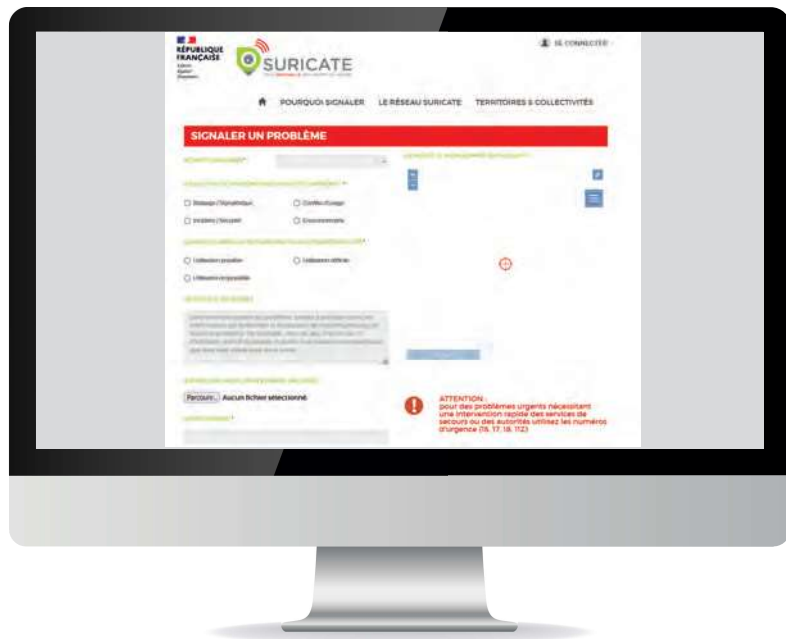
RÉPUBLIQUE FRANÇAISE

SURICATE

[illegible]

SE CONNECTER

POURQUOI SIGNALER LE RÉSEAU SURICATE TERRITOIRES & COLLECTIVITÉS

SIGNALER UN PROBLÈME

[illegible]

Balisage / Signalétique

Conflits d'usage

Incidents / Sécurité

Environnement

Utilisation possible

Utilisation difficile

Utilisation impossible

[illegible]

Parcourir... Aucun fichier sélectionné.

ATTENTION : pour des problèmes urgents nécessitant une intervention rapide des services de secours ou des autorités utilisez les numéros d'urgence (15, 17, 18, 112)